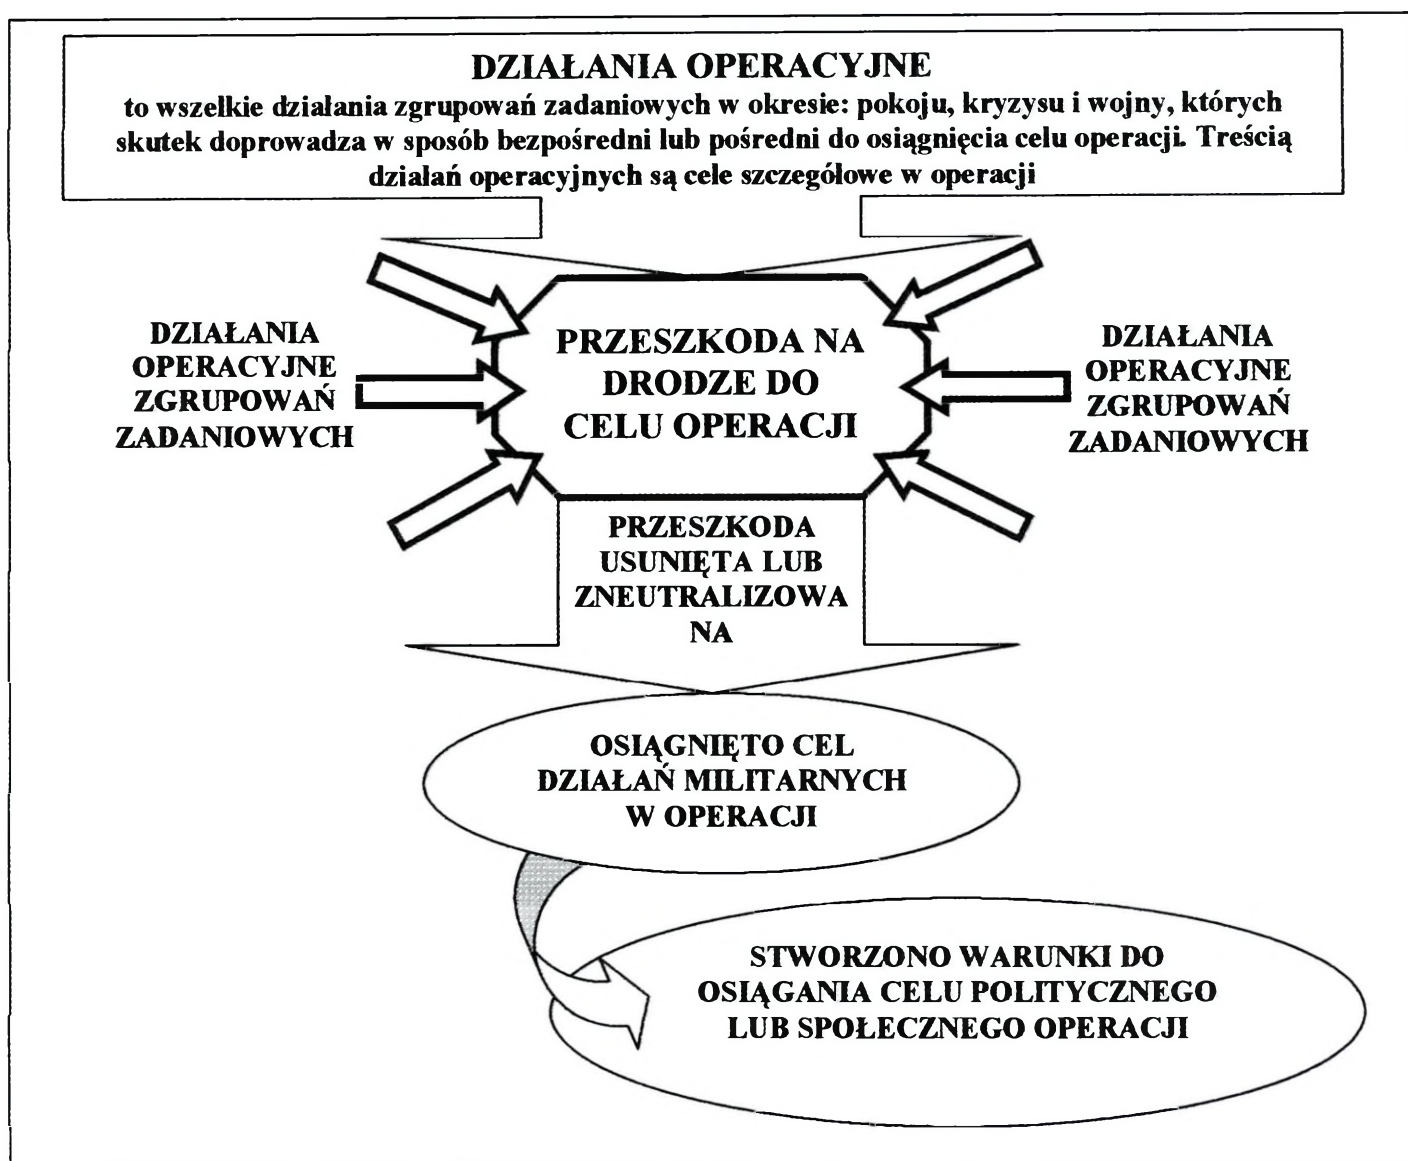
DZIAŁANIA OPERACYJNE
to wszelkie działania zgrupowań zadaniowych w okresie: pokoju, kryzysu i wojny, których skutek doprowadza w sposób bezpośredni lub pośredni do osiągnięcia celu operacji. Treścią działań operacyjnych są cele szczegółowe w operacji

DZIAŁANIA OPERACYJNE ZGRUPOWAŃ ZADANIOWYCH

PRZESZKODA NA DRODZE DO CELU OPERACJI

DZIAŁANIA OPERACYJNE ZGRUPOWAŃ ZADANIOWYCH

PRZESZKODA USUNIĘTA LUB ZNEUTRALIZOWA NA

OSIĄGNIĘTO CEL DZIAŁAŃ MILITARNYCH W OPERACJI

STWORZONO WARUNKI DO OSIĄGANIA CELU POLITYCZNEGO LUB SPOŁECZNEGO OPERACJI